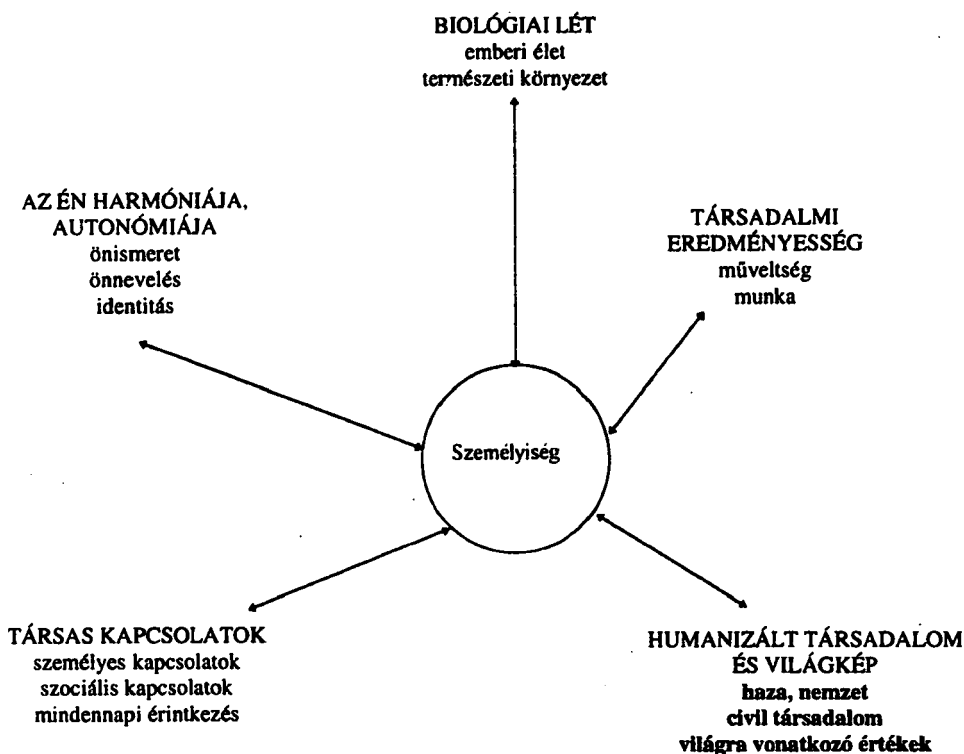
BIOLÓGIAI LÉT
emberi élet
természeti környezet

AZ ÉN HARMÓNIÁJA, AUTONÓMIÁJA
önismeret
önnevelés
identitás

TÁRSADALMI EREDMÉNYESSÉG
műveltség
munka

Személyiség

TÁRSAS KAPCSOLATOK
személyes kapcsolatok
szociális kapcsolatok
mindennapi érintkezés

HUMANIZÁLT TÁRSADALOM ÉS VILÁGKÉP
haza, nemzet
civil társadalom
világra vonatkozó értékek